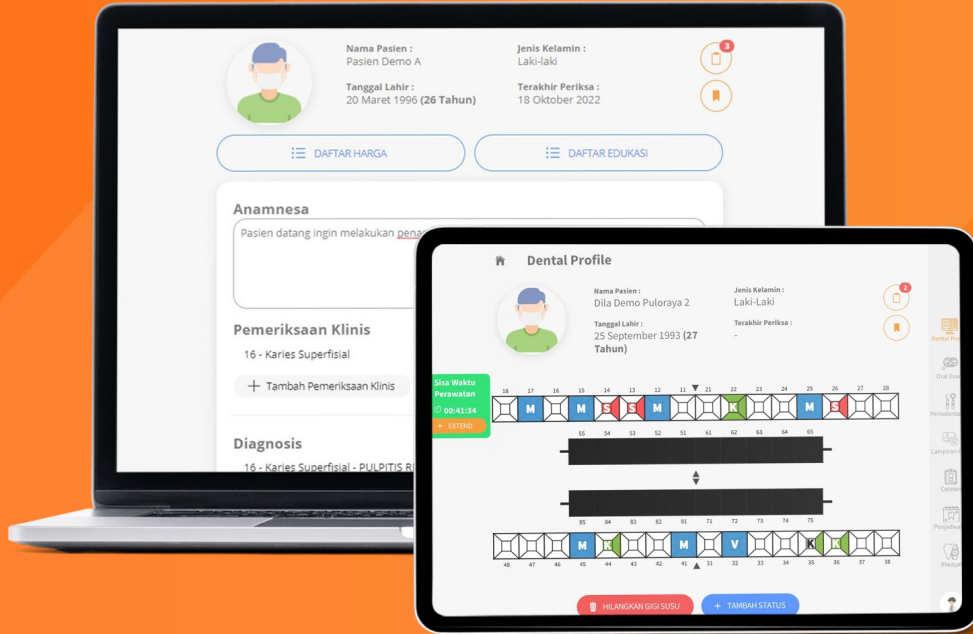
Nama Pasien :
Pasien Demo A

Jenis Kelamin :
Laki-laki

Tanggal Lahir :
20 Maret 1996 **(26 Tahun)**

Terakhir Periksa :
18 Oktober 2022

3

DAFTAR HARGA

DAFTAR EDUKASI

Anamnesa

Pasien datang ingin melakukan pena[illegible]

Pemeriksaan Klinis

16 - Karies Superfisial

+ Tambah Pemeriksaan Klinis

Diagnosis

16 - Karies Superfisial - PULPITIS R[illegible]

Dental Profile

Nama Pasien :
Dila Demo Puloraya 2

Jenis Kelamin :
Laki-Laki

Tanggal Lahir :
25 September 1993 **(27 Tahun)**

Terakhir Periksa :
-

2

Sisa Waktu Perawatan
00:41:34
+ EXTEND

18 17 16 15 14 13 12 11 21 22 23 24 25 26 27 28

M M S S M K M S

55 54 53 52 51 61 62 63 64 65

85 84 83 82 81 71 72 73 74 75

M K M V K K

48 47 46 45 44 43 42 41 31 32 33 34 35 36 37 38

HILANGKAN GIGI SUSU

+ TAMBAH STATUS

Dental Pro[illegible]
Oral Exa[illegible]
Periodonta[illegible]
Lampiran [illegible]
Catata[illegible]
Penjadwa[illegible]
Riwaya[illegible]